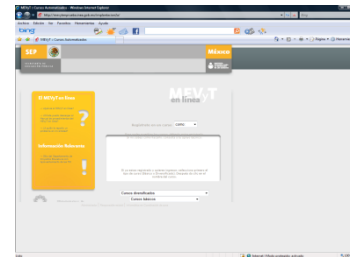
MEV-T | Cursos Automatizados - Windows Internet Explorer

Archivo Edición Ver Favoritos Herramientas Ayuda

MEV-T | Cursos Automatizados

SEP

México

MEV-T
en línea

El MEV-T en línea

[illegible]

?

Información Relevante

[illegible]

!

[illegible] CURSO

Cursos Automatizados

Cursos Básicos

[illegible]